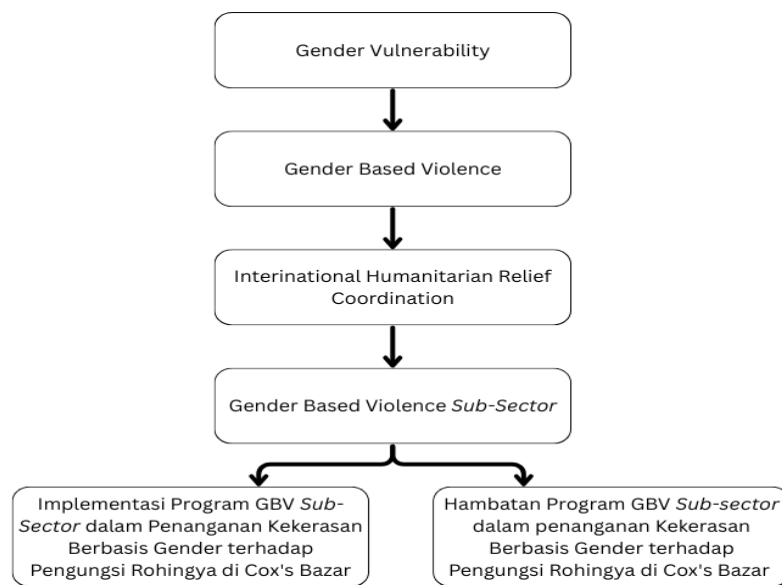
Gender Vulnerability

Gender Based Violence

International Humanitarian Relief Coordination

Gender Based Violence Sub-Sector

Implementasi Program GBV Sub-Sector dalam Penanganan Kekerasan Berbasis Gender terhadap Pengungsi Rohingya di Cox's Bazar

Hambatan Program GBV Sub-sector dalam penanganan Kekerasan Berbasis Gender terhadap Pengungsi Rohingya di Cox's Bazar